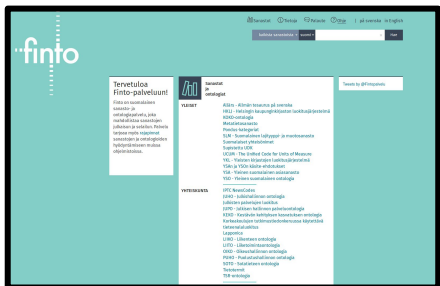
finto

Sanastot Tietoja Palaute Ohje | på svenska | in English

Sanastot sanastoista · suomi · Hae

Tervetuloa Finto-palveluun!

Finto on suomalainen sanasto- ja ontologiapalvelu, joka mahdollistaa sanastojen julkaisun ja selailun. Palvelu tarjoaa myös rajapinnat sanastojen ja ontologioiden hyödyntämiseen muissa ohjelmistoissa.

Sanastot ja ontologiat

YLEISET
Allärs - Allmän tesaurus på svenska
HKLJ - Helsingin kaupunginkirjaston luokitusjärjestelmä
KOKO-ontologia
Metatietosanasto
Paikkojen ja tietokantojen kategoriat
SLM - Suomalaisen musiikin lajityypit ja muotosanasto
Suomalaiset yhteisönimet
Tapahtuma YSO
UCUM - The Unified Code for Units of Measure
YKL - Yleisten kirjastojen luokitusjärjestelmä
YSA ja YSO:n käsite-ehdotukset
YSA - Yleinen suomalainen asiasanasto
YSO - Yleinen suomalainen ontologia

VETERAANIT
IPTC NewsCodes
JUHO - Julkishallinnon ontologia
Julkisten palveluiden luokitus
JUPO - Julkisen hallinnon palveluontologia
KITO - Kirjallisuudentutkimuksen ontologia
Kulttuuriperintökohteiden kuvailuontologia
Lakitermistö
Lapponica
LIIKO - Liikenteen ontologia
LUTO - Liikuntatieteen ontologia
OIKO - Oikeustieteellinen ontologia
PUHO - Puolustushallinnon ontologia
SOTO - Sotatieteen ontologia
Tieteiskirjallisuuden ontologia
TSR-ontologia

Tweets by @Fintopalvelu